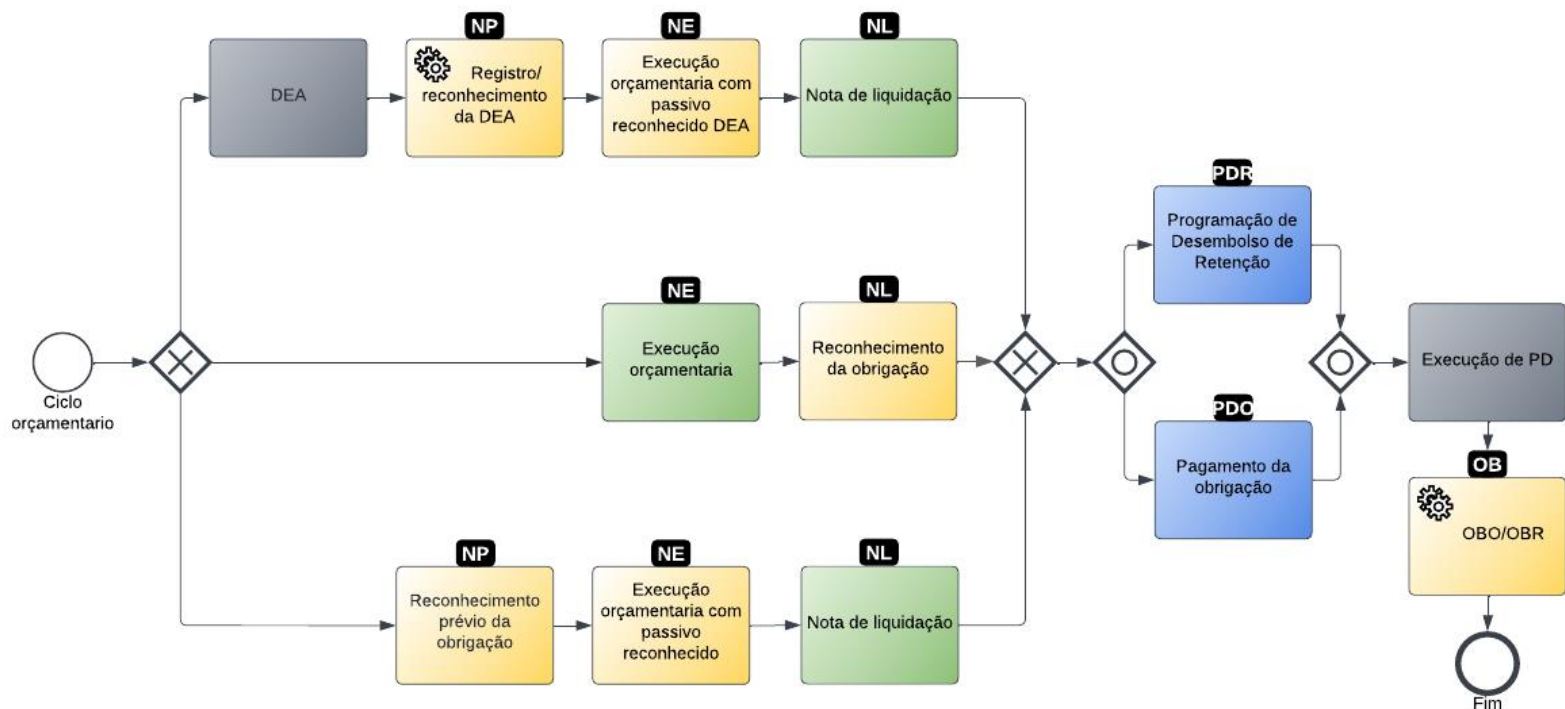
Ciclo orçamentario

DEA

NP
Registro/ reconhecimento da DEA

NE
Execução orçamentaria com passivo reconhecido DEA

NL
Nota de liquidação

NE
Execução orçamentaria

NL
Reconhecimento da obrigação

NP
Reconhecimento prévio da obrigação

NE
Execução orçamentaria com passivo reconhecido

NL
Nota de liquidação

PDR
Programação de Desembolso de Retenção

PDO
Pagamento da obrigação

Execução de PD

OB
OBO/OBR

Fim